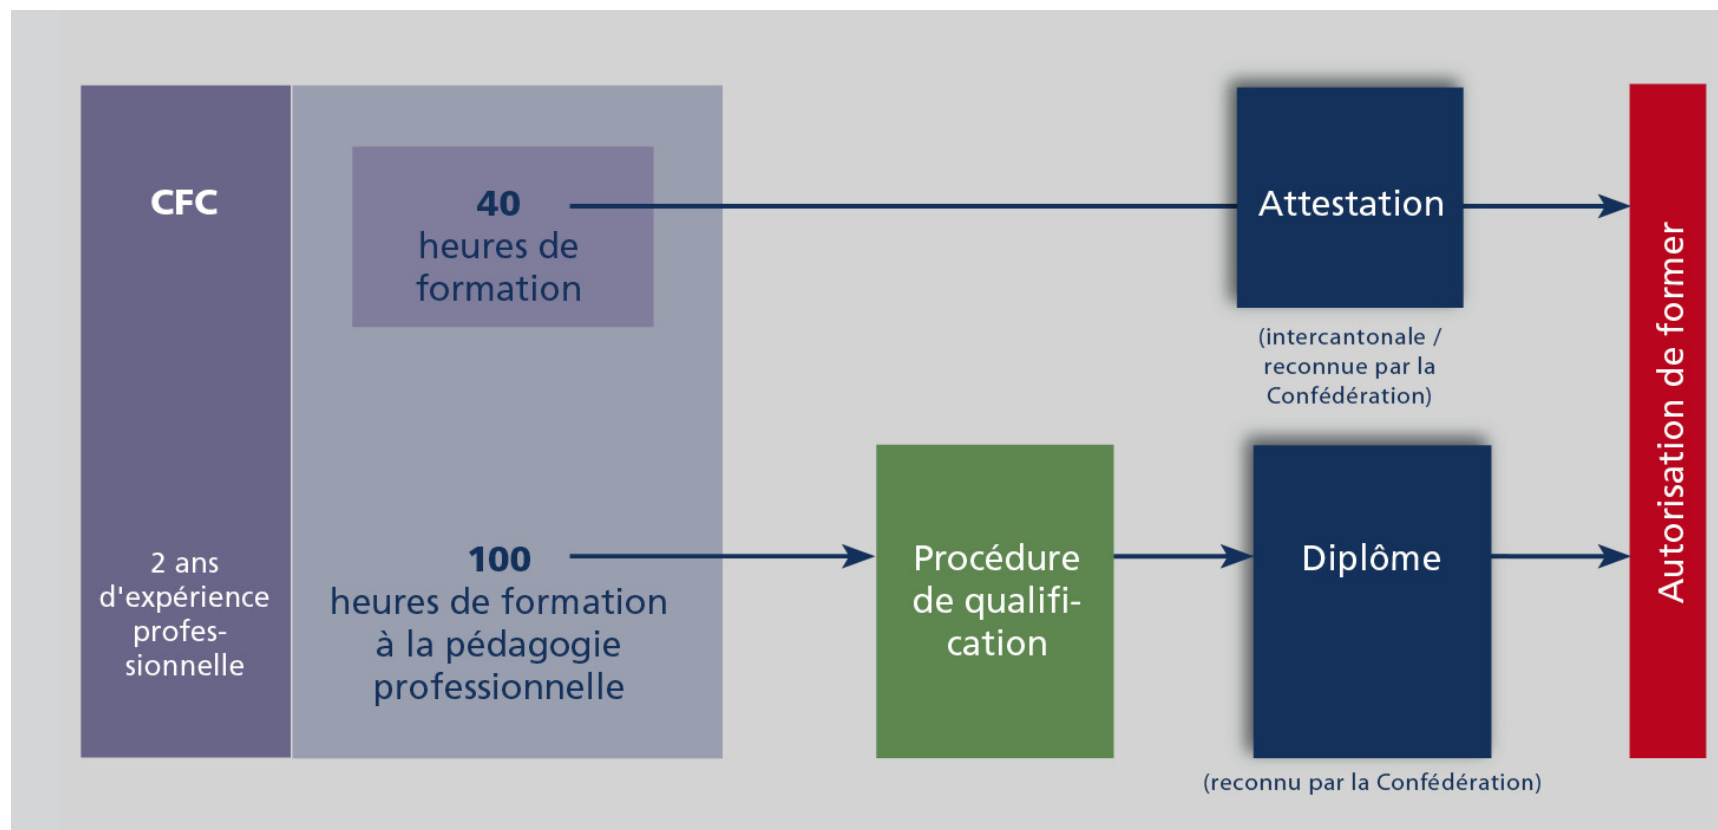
CFC

2 ans d'expérience professionnelle

40
heures de formation

100
heures de formation à la pédagogie professionnelle

Attestation

(intercantonale / reconnue par la Confédération)

Procédure de qualification

Diplôme

(reconnu par la Confédération)

Autorisation de former